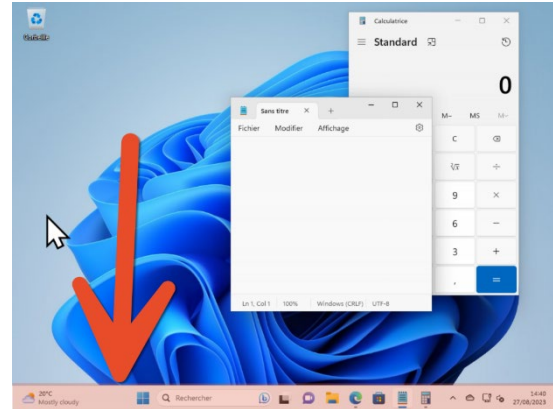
Corbeille

Calculatrice

Standard

0

M-

MS

Sans titre

+

Fichier

Modifier

Affichage

C

÷

9

×

6

−

3

+

,

=

Ln 1, Col 1

100%

Windows (CRLF)

UTF-8

20°C
Mostly cloudy

Rechercher

14:40
27/08/2023